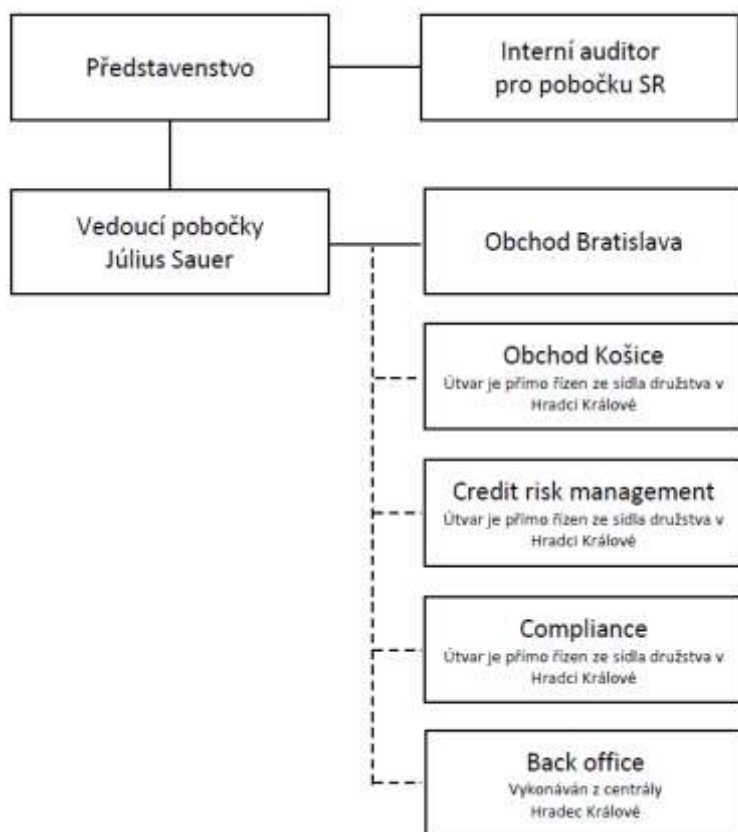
Představenstvo

Interní auditor pro pobočku SR

Vedoucí pobočky Július Sauer

Obchod Bratislava

Obchod Košice
Útvar je přímo řízen ze sídla družstva v Hradci Králové

Credit risk management
Útvar je přímo řízen ze sídla družstva v Hradci Králové

Compliance
Útvar je přímo řízen ze sídla družstva v Hradci Králové

Back office
Vykonáván z centrály Hradec Králové